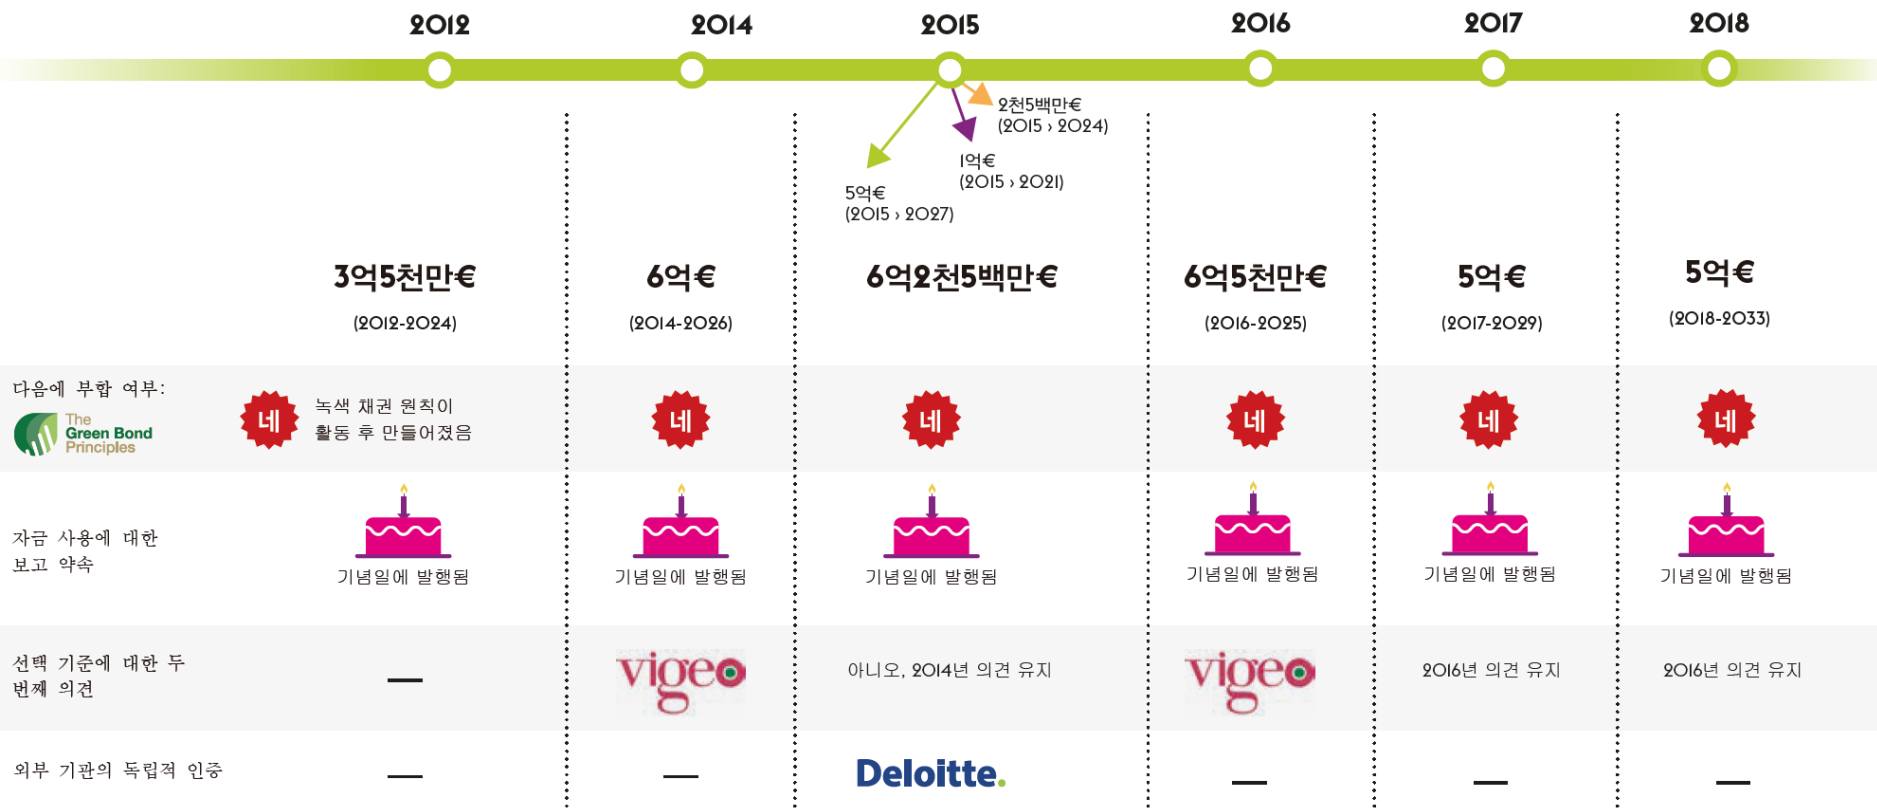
2012 2014 2015 2016 2017 2018

2천5백만€
(2015 › 2024)

1억€
(2015 › 2021)

5억€
(2015 › 2027)

| | 2012 | 2014 | 2015 | 2016 | 2017 | 2018 |
|---|---|---|---|---|---|---|
| | 3억5천만€ (2012-2024) | 6억€ (2014-2026) | 6억2천5백만€ | 6억5천만€ (2016-2025) | 5억€ (2017-2029) | 5억€ (2018-2033) |
| 다음에 부합 여부: The Green Bond Principles | 네 녹색 채권 원칙이 활동 후 만들어졌음 | 네 | 네 | 네 | 네 | 네 |
| 자금 사용에 대한 보고 약속 | 기념일에 발행됨 | 기념일에 발행됨 | 기념일에 발행됨 | 기념일에 발행됨 | 기념일에 발행됨 | 기념일에 발행됨 |
| 선택 기준에 대한 두 번째 의견 | — | vigeo | 아니오, 2014년 의견 유지 | vigeo | 2016년 의견 유지 | 2016년 의견 유지 |
| 외부 기관의 독립적 인증 | — | — | Deloitte. | — | — | — |